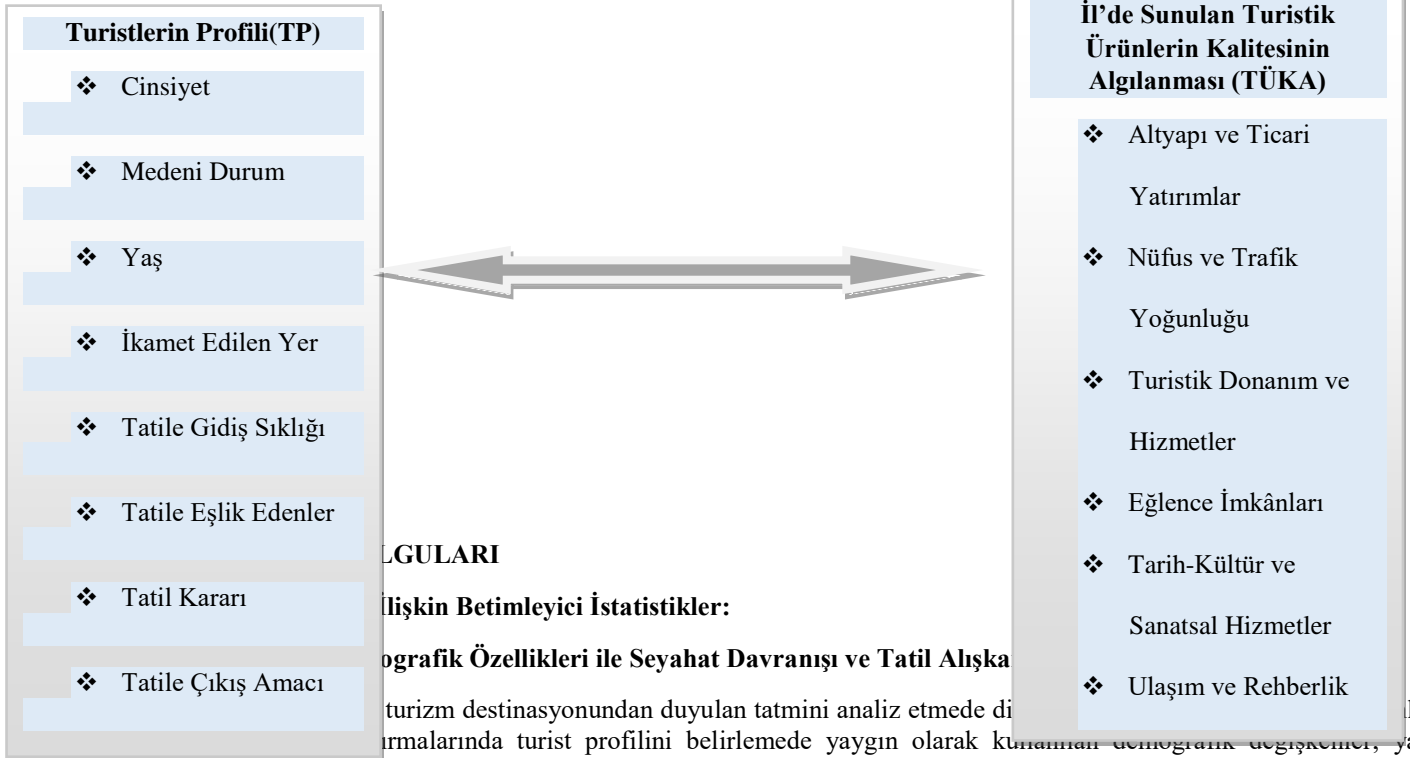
Turistlerin Profili(TP)

❖ Cinsiyet

❖ Medeni Durum

❖ Yaş

❖ İkamet Edilen Yer

❖ Tatile Gidiş Sıklığı

❖ Tatile Eşlik Edenler

❖ Tatil Kararı

❖ Tatile Çıkış Amacı

İl'de Sunulan Turistik Ürünlerin Kalitesinin Algılanması (TÜKA)

❖ Altyapı ve Ticari Yatırımlar

❖ Nüfus ve Trafik Yoğunluğu

❖ Turistik Donanım ve Hizmetler

❖ Eğlence İmkânları

❖ Tarih-Kültür ve Sanatsal Hizmetler

❖ Ulaşım ve Rehberlik

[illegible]LGULARI

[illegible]lişkin Betimleyici İstatistikler:

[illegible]ografik Özellikleri ile Seyahat Davranışı ve Tatil Alışka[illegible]

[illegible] turizm destinasyonundan duyulan tatmini analiz etmede di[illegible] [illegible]rmalarında turist profilini belirlemede yaygın olarak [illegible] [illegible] ya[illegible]